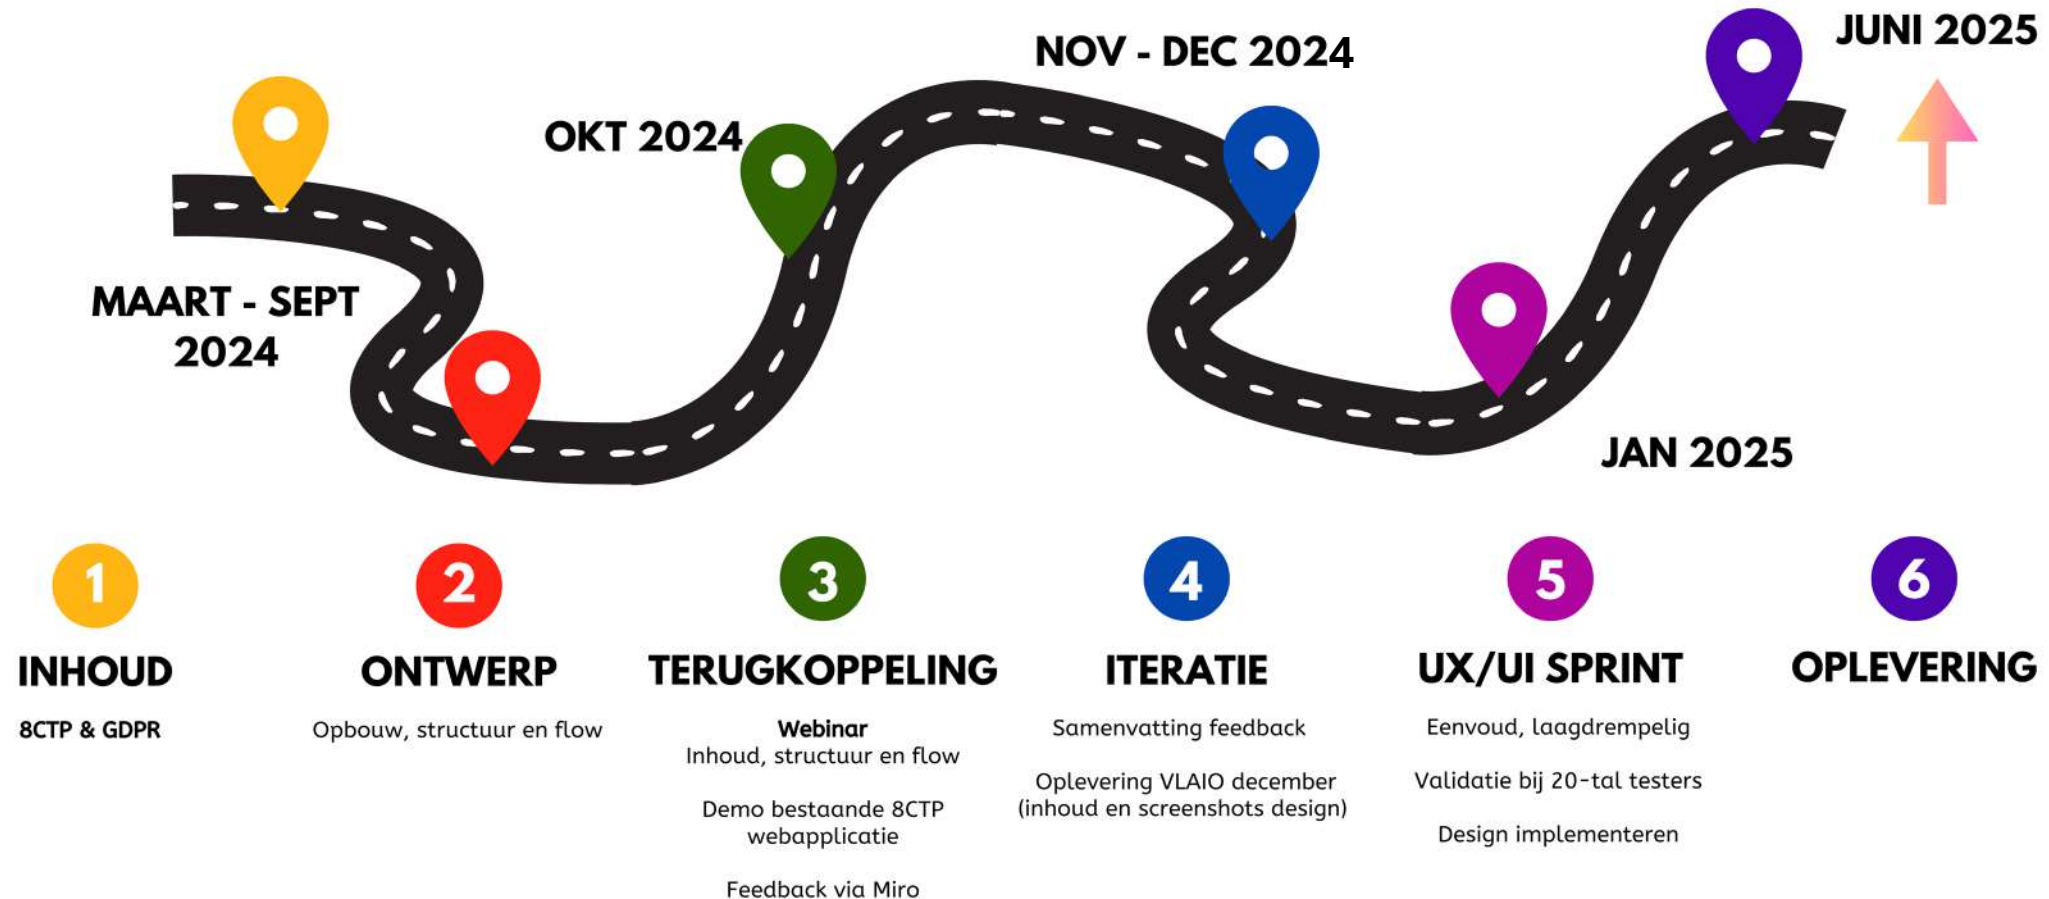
MAART - SEPT 2024

OKT 2024

NOV - DEC 2024

JAN 2025

JUNI 2025

1

INHOUD

8CTP & GDPR

2

ONTWERP

Opbouw, structuur en flow

3

TERUGKOPPELING

Webinar
Inhoud, structuur en flow

Demo bestaande 8CTP webapplicatie

Feedback via Miro

4

ITERATIE

Samenvatting feedback

Oplevering VLAIO december (inhoud en screenshots design)

5

UX/UI SPRINT

Eenvoud, laagdrempelig

Validatie bij 20-tal testers

Design implementeren

6

OPLEVERING